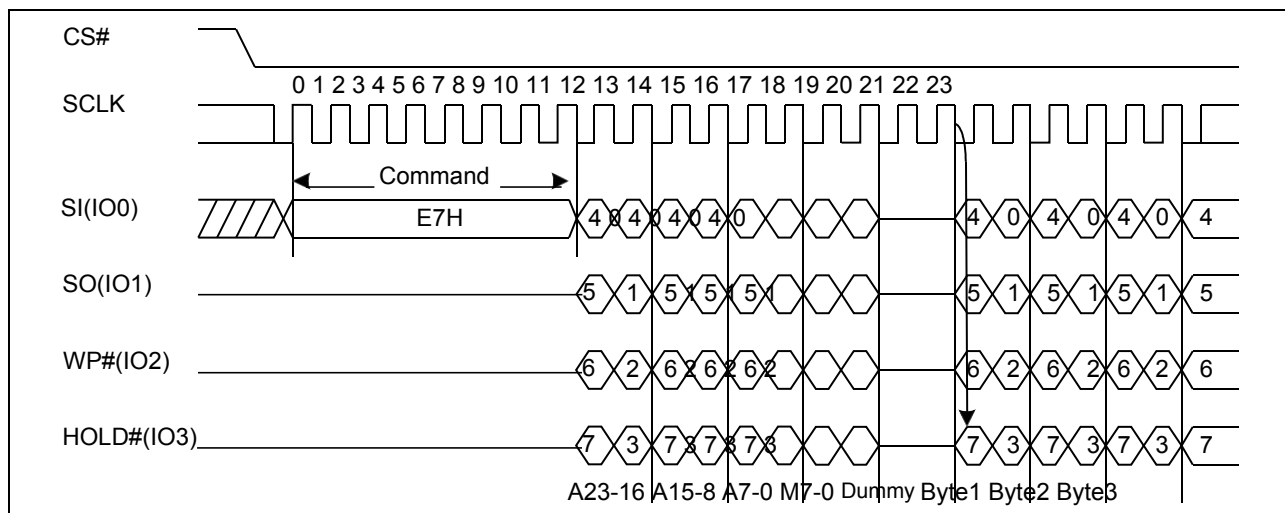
CS#

SCLK

0 1 2 3 4 5 6 7 8 9 10 11 12 13 14 15 16 17 18 19 20 21 22 23

Command

SI(IO0)

E7H

4 0 4 0 4 0 4 0

4 0 4 0 4 0 4

SO(IO1)

5 1 5 1 5 1 5 1

5 1 5 1 5 1 5

WP#(IO2)

6 2 6 2 6 2 6 2

6 2 6 2 6 2 6

HOLD#(IO3)

7 3 7 3 7 3 7 3

7 3 7 3 7 3 7

A23-16 A15-8 A7-0 M7-0 Dummy Byte1 Byte2 Byte3